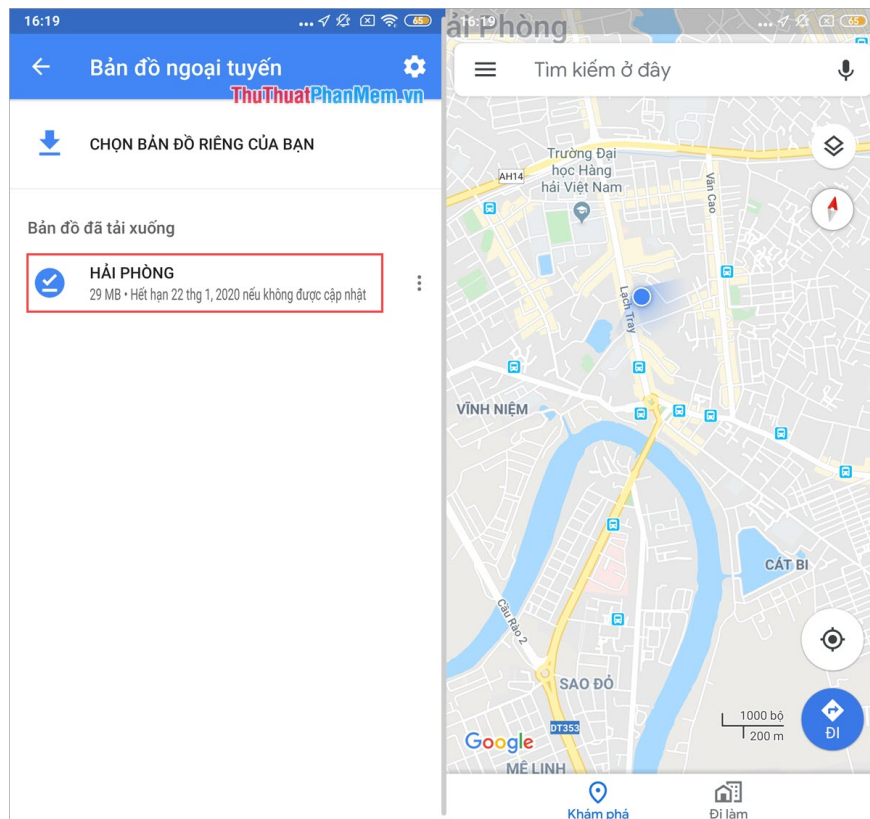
16:19 ... 65

Bản đồ ngoại tuyến

ThuThuatPhanMem.vn

CHỌN BẢN ĐỒ RIÊNG CỦA BẠN

Bản đồ đã tải xuống

HẢI PHÒNG
29 MB • Hết hạn 22 thg 1, 2020 nếu không được cập nhật

16:19 ... 65

ải Phòng

Tìm kiếm ở đây

Trường Đại học Hàng hải Việt Nam

AH14

Văn Cao

Lạch Tray

VĨNH NIỆM

CÁT BI

Cầu Rào 2

SAO ĐỎ

DT353

Google

MÊ LINH

1000 bộ
200 m

ĐI

Khám phá

Đi làm